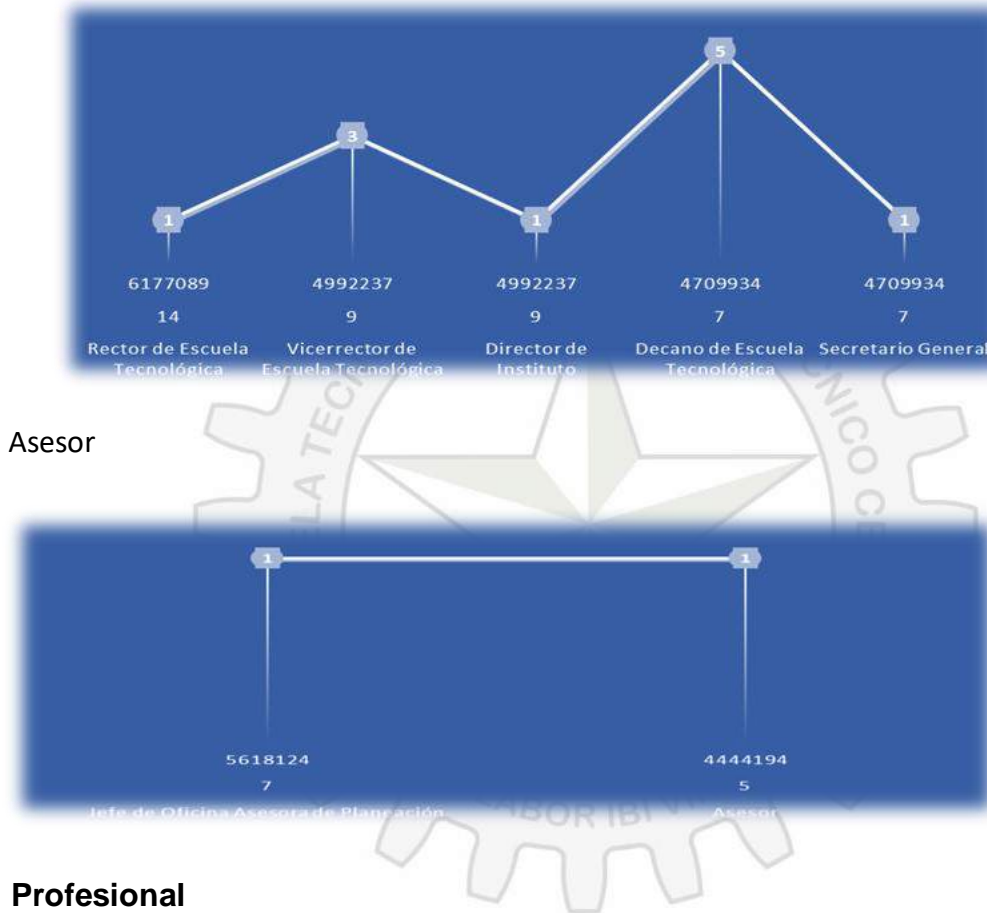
1 3 1 5 1

6177089
14
Rector de Escuela Tecnológica

4992237
9
Vicerrector de Escuela Tecnológica

4992237
9
Director de Instituto

4709934
7
Decano de Escuela Tecnológica

4709934
7
Secretario General

Asesor

1 1

5618124
7
Jefe de Oficina Asesora de Planeación

4444194
5
Asesor

Profesional